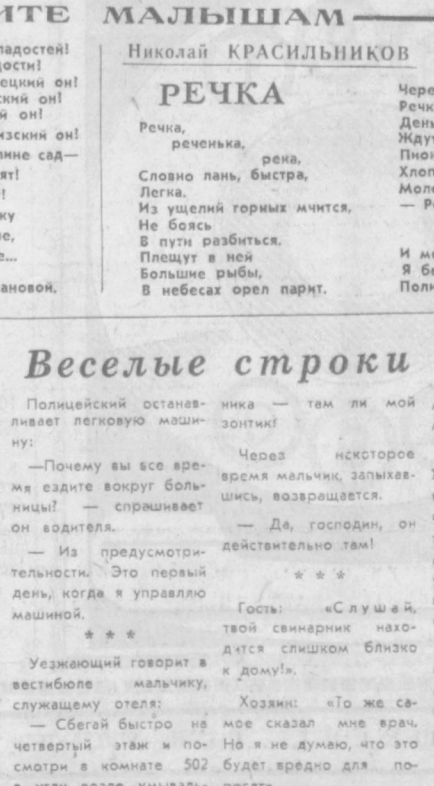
ИТЕ МАЛЫШАМ

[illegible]адостей!
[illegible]дости!
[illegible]ецкий он!
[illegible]ский он!
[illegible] он!
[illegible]зский он!
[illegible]мне сад—
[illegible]ят!
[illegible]!
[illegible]ку
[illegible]е,
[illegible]е...

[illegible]ановой.

Николай КРАСИЛЬНИКОВ

РЕЧКА

Речка,
реченька,
река,
Словно лань, быстра,
Легка.
Из ущелий горных мчится,
Не боясь
В пути разбиться.
Плещут в ней
Большие рыбы,
В небесах орел парит.

Чере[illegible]
Речк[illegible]
День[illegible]
Ждут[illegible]
Пион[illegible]
Хлоп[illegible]
Моло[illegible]
— Р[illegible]

И м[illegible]
Я б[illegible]
Полн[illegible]

Веселые строки

Полицейский останавливает легковую машину:

—Почему вы все время ездите вокруг больницы? — спрашивает он водителя.

— Из предусмотрительности. Это первый день, когда я управляю машиной.

* * *

Уезжающий говорит в вестибюле мальчику, служащему отеля:

— Сбегай быстро на четвертый этаж и посмотри в комнате 502 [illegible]

ника — там ли мой зонтик!

Через некоторое время мальчик, запыхавшись, возвращается.

— Да, господин, он действительно там!

* * *

Гость: «Слушай, твой свинарник находится слишком близко к дому!».

Хозяин: «То же самое сказал мне врач. Но я не думаю, что это будет вредно для по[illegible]